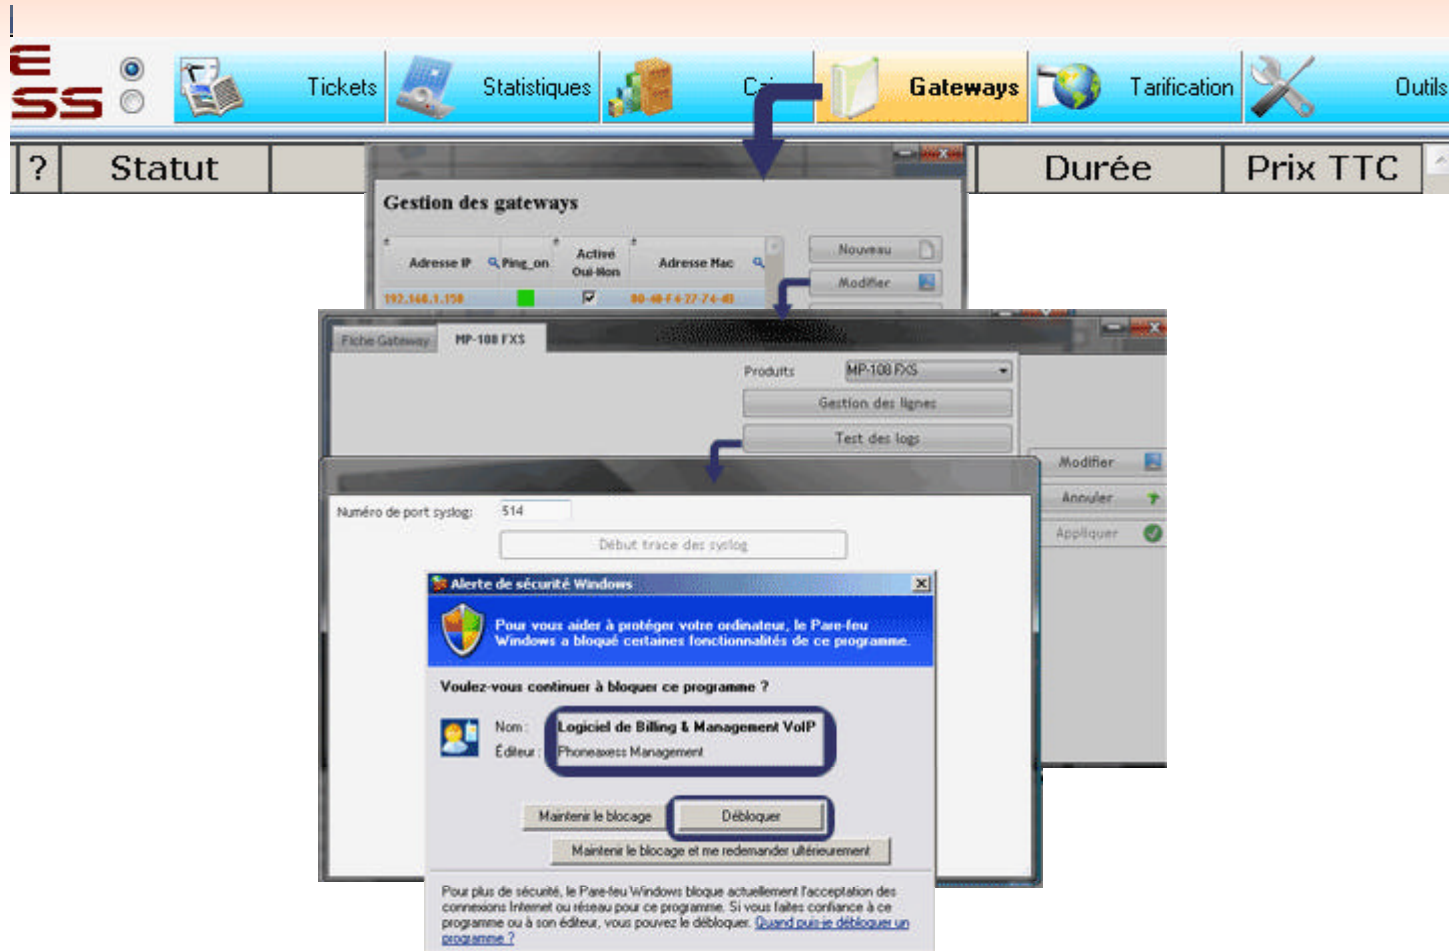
E
SS

Tickets Statistiques Ca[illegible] Gateways Tarification Outils

| ? | Statut | | Durée | Prix TTC |
|---|---|---|---|---|

Gestion des gateways

| Adresse IP | Ping_on | Activé Oui-Non | Adresse Mac |
|---|---|---|---|
| 192.168.1.150 | | | 00-40-F4-27-74-40 |

Nouveau
Modifier

Fiche Gateway MP-108 FXS

Produits MP-108 FXS
Gestion des lignes
Test des logs

Modifier
Annuler
Appliquer

Numéro de port syslog: 514
Début trace des syslog

Alerte de sécurité Windows

Pour vous aider à protéger votre ordinateur, le Pare-feu Windows a bloqué certaines fonctionnalités de ce programme.

Voulez-vous continuer à bloquer ce programme ?

Nom : Logiciel de Billing & Management VoIP
Éditeur : Phoneaxess Management

Maintenir le blocage Débloquer
Maintenir le blocage et me redemander ultérieurement

Pour plus de sécurité, le Pare-feu Windows bloque actuellement l'acceptation des connexions Internet ou réseau pour ce programme. Si vous faites confiance à ce programme ou à son éditeur, vous pouvez le débloquer. Quand puis-je débloquer un programme ?